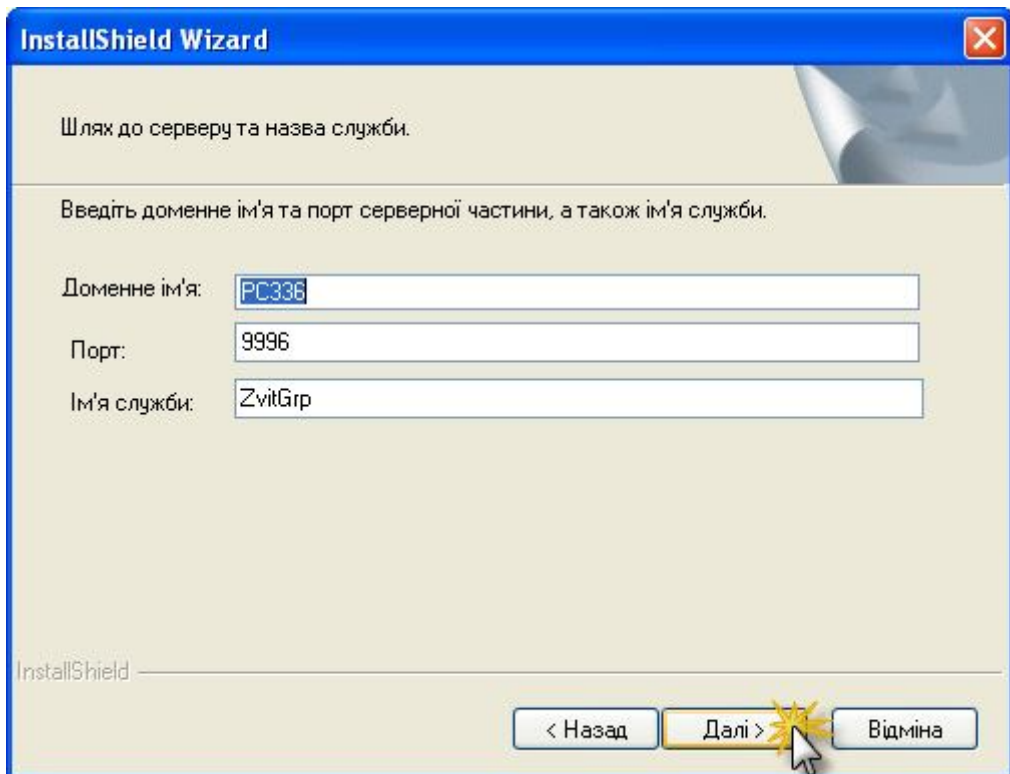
InstallShield Wizard

Шлях до серверу та назва служби.

Введіть доменне ім'я та порт серверної частини, а також ім'я служби.

Доменне ім'я: PC336

Порт: 9996

Ім'я служби: ZvitGrp

InstallShield

< Назад

Далі >

Відміна